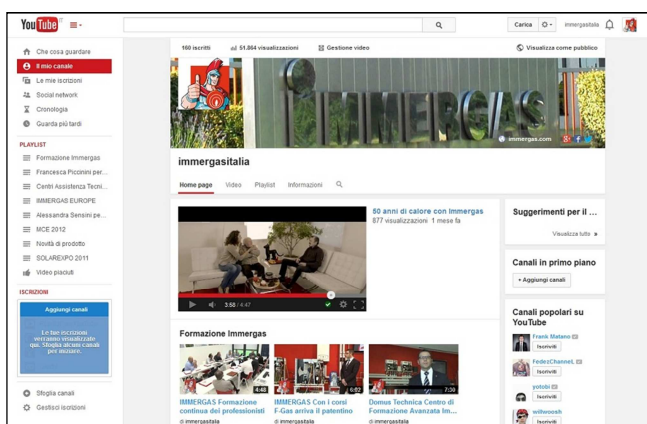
YouTube IT

Carica immergasitalia

Che cosa guardare
Il mio canale
Le mie iscrizioni
Social network
Cronologia
Guarda più tardi

PLAYLIST
Formazione Immergas
Francesca Piccinini per...
Centri Assistenza Tecni...
IMMERGAS EUROPE
Alessandra Sensini pe...
MCE 2012
Novità di prodotto
SOLAREXPO 2011
Video piaciuti

ISCRIZIONI
Aggiungi canali
Le tue iscrizioni verranno visualizzate qui. Sfoglia alcuni canali per iniziare.

Sfoglia canali
Gestisci iscrizioni

160 iscritti 51.864 visualizzazioni Gestione video Visualizza come pubblico

IMMERGAS
immergas.com

immergasitalia

Home page Video Playlist Informazioni

3:58 / 4:47

50 anni di calore con Immergas
877 visualizzazioni 1 mese fa

Suggerimenti per il ...
Visualizza tutto

Canali in primo piano
+ Aggiungi canali

Canali popolari su YouTube
Frank Matano Iscriviti
FedezChannel Iscriviti
yotobi Iscriviti
willwoosh Iscriviti

Formazione Immergas
4:48
IMMERGAS Formazione continua dei professionisti
di immergasitalia
6:52
IMMERGAS Con i corsi F-Gas arriva il patentino
di immergasitalia
7:30
Domus Technica Centro di Formazione Avanzata Im...
di immergasitalia